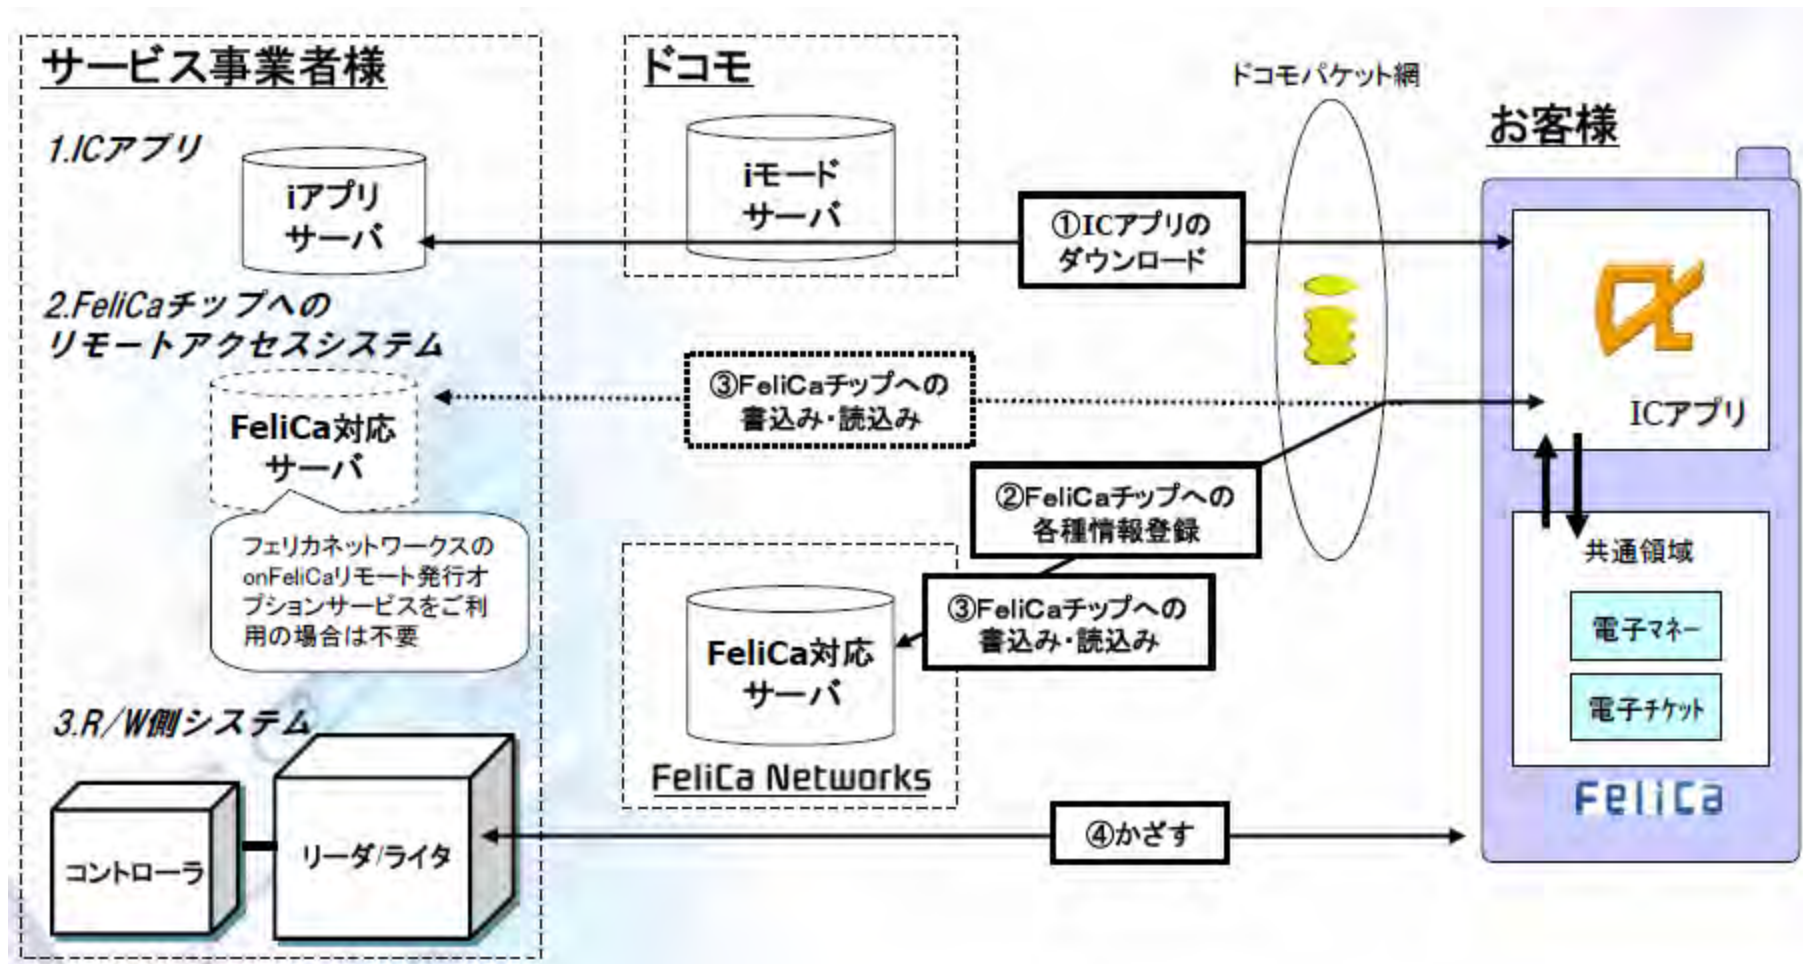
サービス事業者様

1.ICアプリ

iアプリサーバ

2.FeliCaチップへのリモートアクセスシステム

FeliCa対応サーバ

フェリカネットワークスのonFeliCaリモート発行オプションサービスをご利用の場合は不要

3.R/W側システム

コントローラ

リーダ/ライタ

ドコモ

iモードサーバ

ドコモパケット網

①ICアプリのダウンロード

③FeliCaチップへの書込み・読込み

②FeliCaチップへの各種情報登録

③FeliCaチップへの書込み・読込み

FeliCa対応サーバ

FeliCa Networks

④かざす

お客様

ICアプリ

共通領域

電子マネー

電子チケット

FeliCa